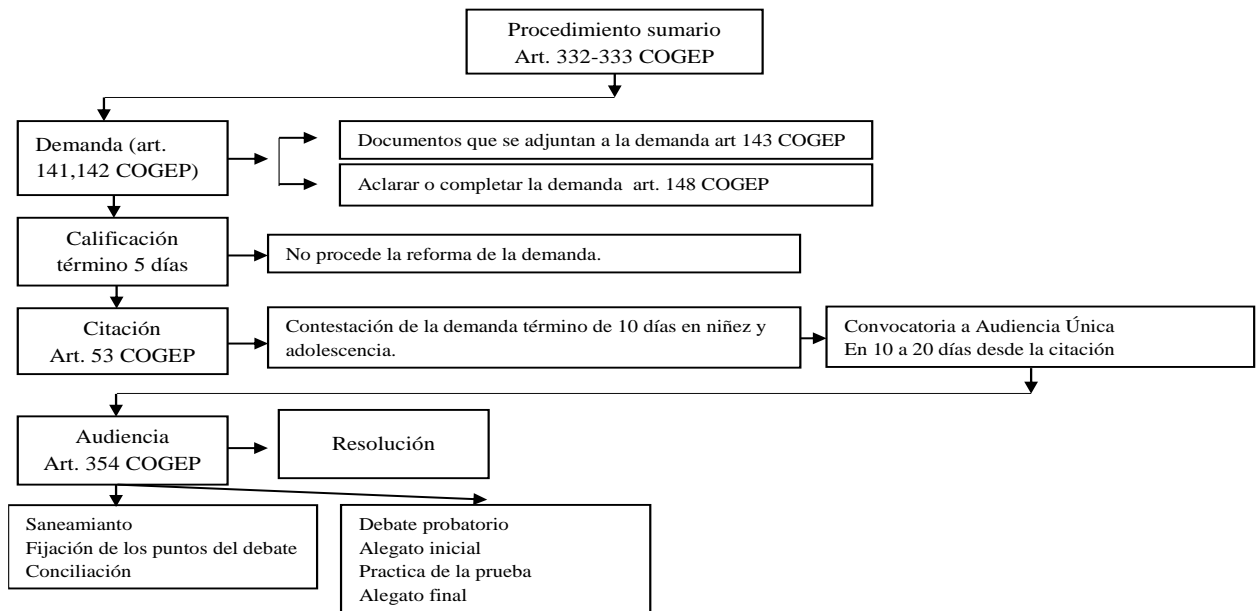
Procedimiento sumario
Art. 332-333 COGEP

Demanda (art. 141,142 COGEP)

Documentos que se adjuntan a la demanda art 143 COGEP

Aclarar o completar la demanda art. 148 COGEP

Calificación
término 5 días

No procede la reforma de la demanda.

Citación
Art. 53 COGEP

Contestación de la demanda término de 10 días en niñez y adolescencia.

Convocatoria a Audiencia Única
En 10 a 20 días desde la citación

Audiencia
Art. 354 COGEP

Resolución

Saneamianto
Fijación de los puntos del debate
Conciliación

Debate probatorio
Alegato inicial
Practica de la prueba
Alegato final